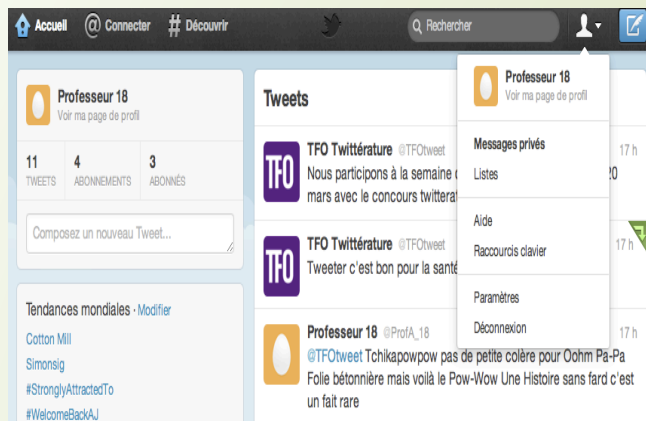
Accueil Connecter # Découvrir Rechercher

Professeur 18
Voir ma page de profil

11 TWEETS 4 ABONNEMENTS 3 ABONNÉS

Composez un nouveau Tweet...

Tendances mondiales · Modifier
Cotton Mill
Simonsig
#StronglyAttractedTo
#WelcomeBackAJ

Tweets

TFO
TFO Twittérature @TFOtweet 17 h
Nous participons à la semaine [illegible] 20 mars avec le concours twittera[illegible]

TFO
TFO Twittérature @TFOtweet 17 h
Tweeter c'est bon pour la santé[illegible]

Professeur 18 @ProfA_18 17 h
@TFOtweet Tchikapowpow pas de petite colère pour Oohm Pa-Pa Folie bétonnière mais voilà le Pow-Wow Une Histoire sans fard c'est un fait rare

Professeur 18
Voir ma page de profil
Messages privés
Listes
Aide
Raccourcis clavier
Paramètres
Déconnexion